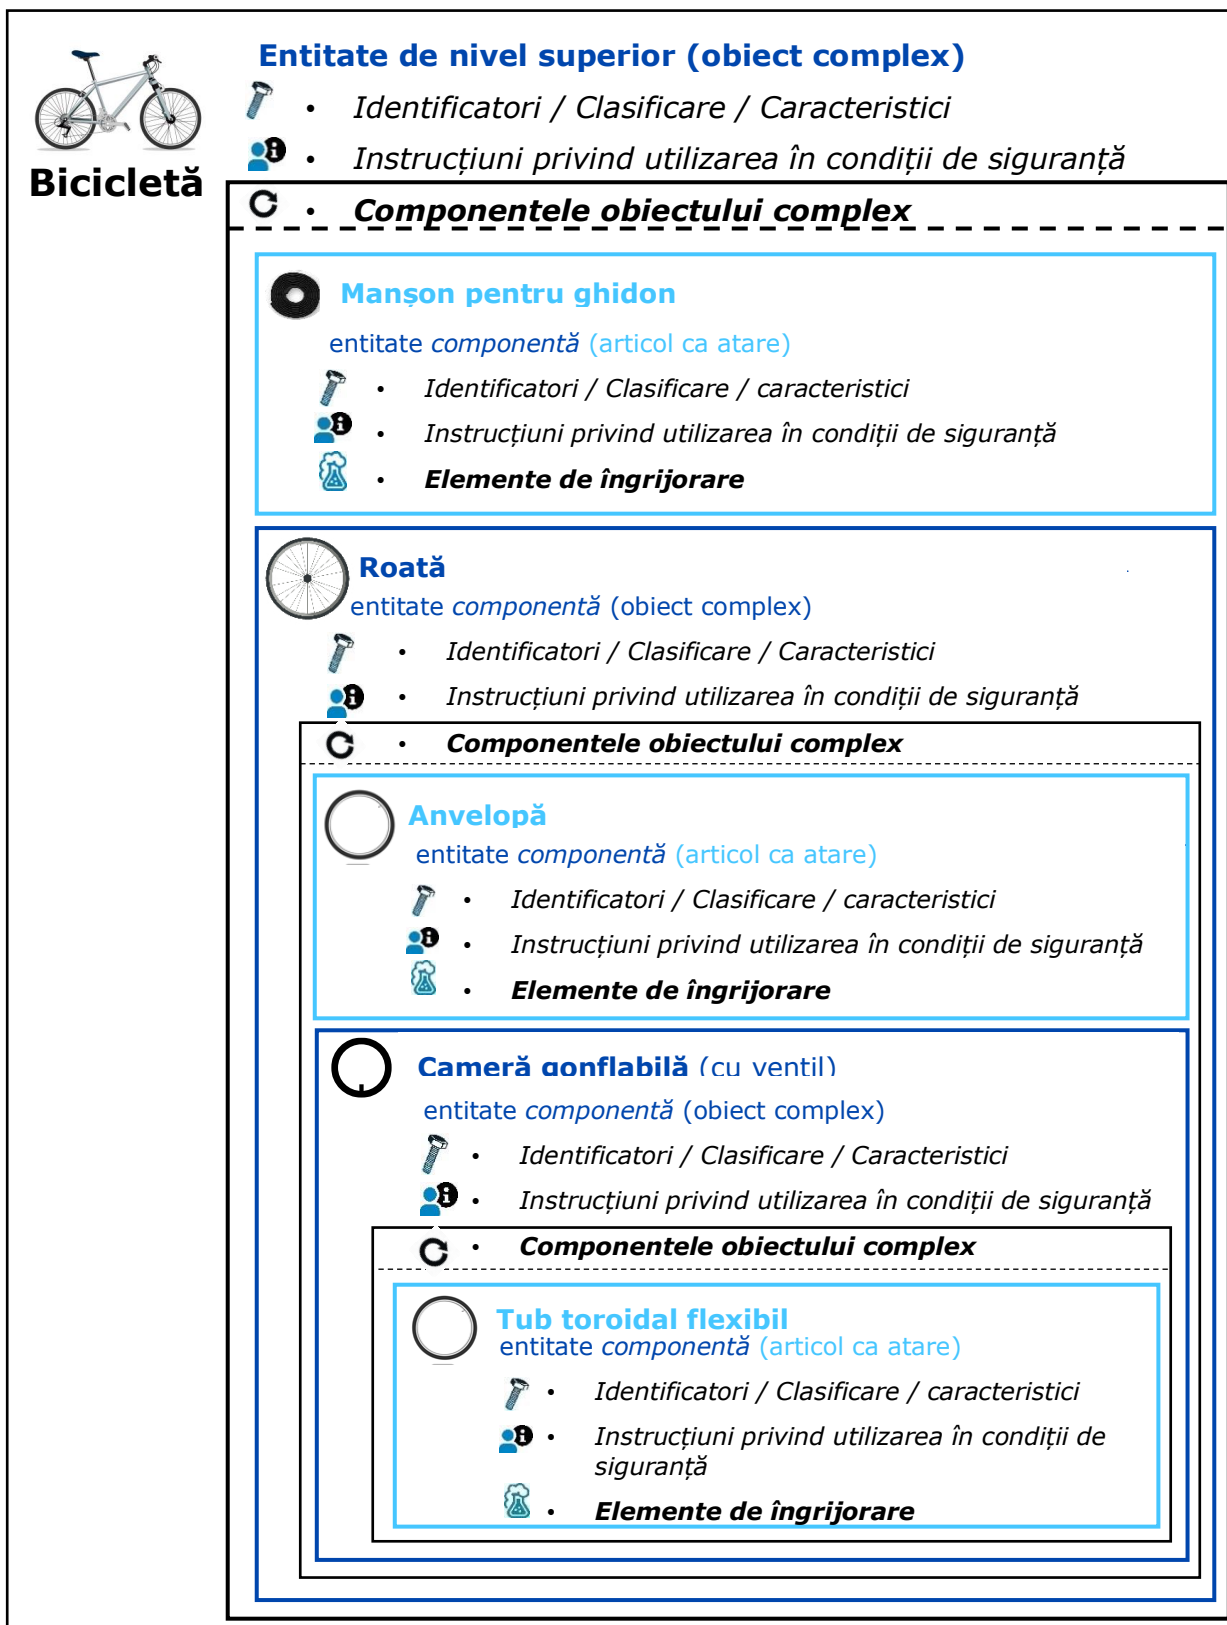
Bicicletă

Entitate de nivel superior (obiect complex)

• Identificatori / Clasificare / Caracteristici

• Instrucțiuni privind utilizarea în condiții de siguranță

• Componentele obiectului complex

Manșon pentru ghidon

entitate componentă (articol ca atare)

• Identificatori / Clasificare / caracteristici

• Instrucțiuni privind utilizarea în condiții de siguranță

• Elemente de îngrijorare

Roată

entitate componentă (obiect complex)

• Identificatori / Clasificare / Caracteristici

• Instrucțiuni privind utilizarea în condiții de siguranță

• Componentele obiectului complex

Anvelopă

entitate componentă (articol ca atare)

• Identificatori / Clasificare / caracteristici

• Instrucțiuni privind utilizarea în condiții de siguranță

• Elemente de îngrijorare

Cameră gonflabilă (cu ventil)

entitate componentă (obiect complex)

• Identificatori / Clasificare / Caracteristici

• Instrucțiuni privind utilizarea în condiții de siguranță

• Componentele obiectului complex

Tub toroidal flexibil

entitate componentă (articol ca atare)

• Identificatori / Clasificare / caracteristici

• Instrucțiuni privind utilizarea în condiții de siguranță

• Elemente de îngrijorare